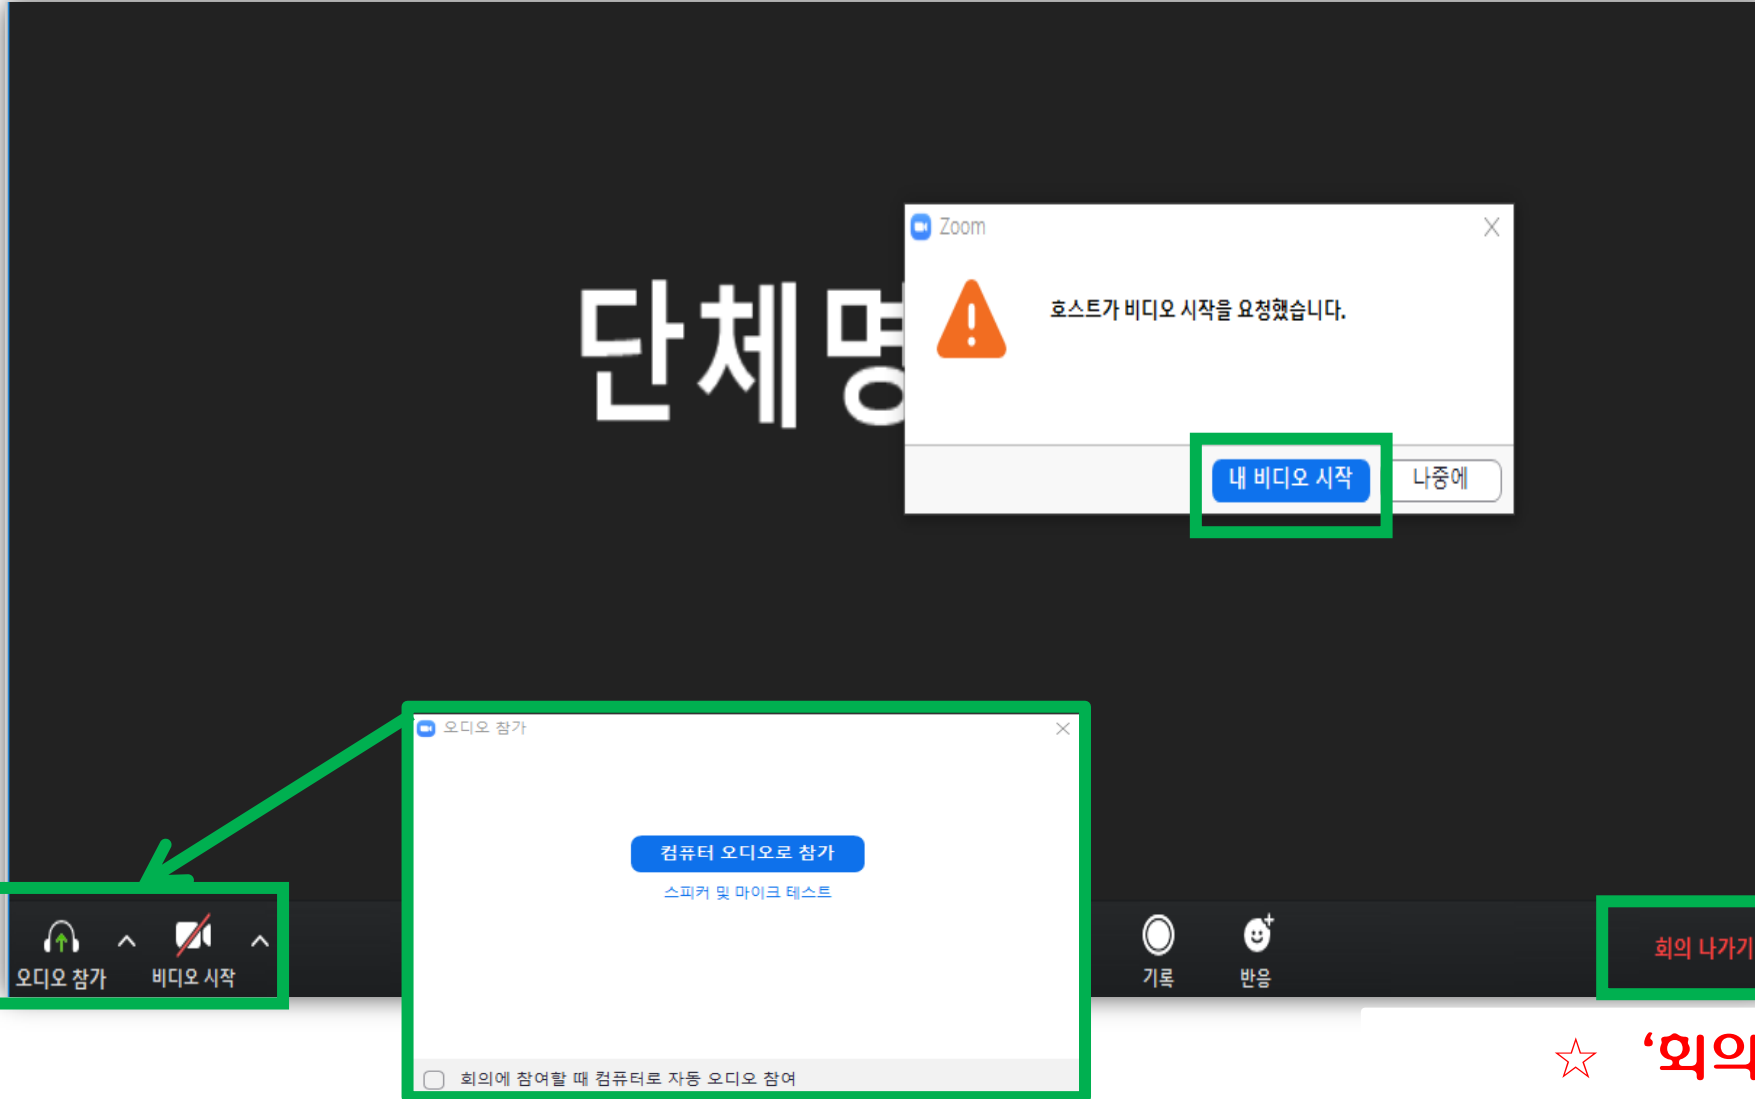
단체명

Zoom

호스트가 비디오 시작을 요청했습니다.

내 비디오 시작

나중에

오디오 참가

컴퓨터 오디오로 참가

스피커 및 마이크 테스트

회의에 참여할 때 컴퓨터로 자동 오디오 참여

오디오 참가

비디오 시작

기록

반응

회의 나가기

☆ '회의